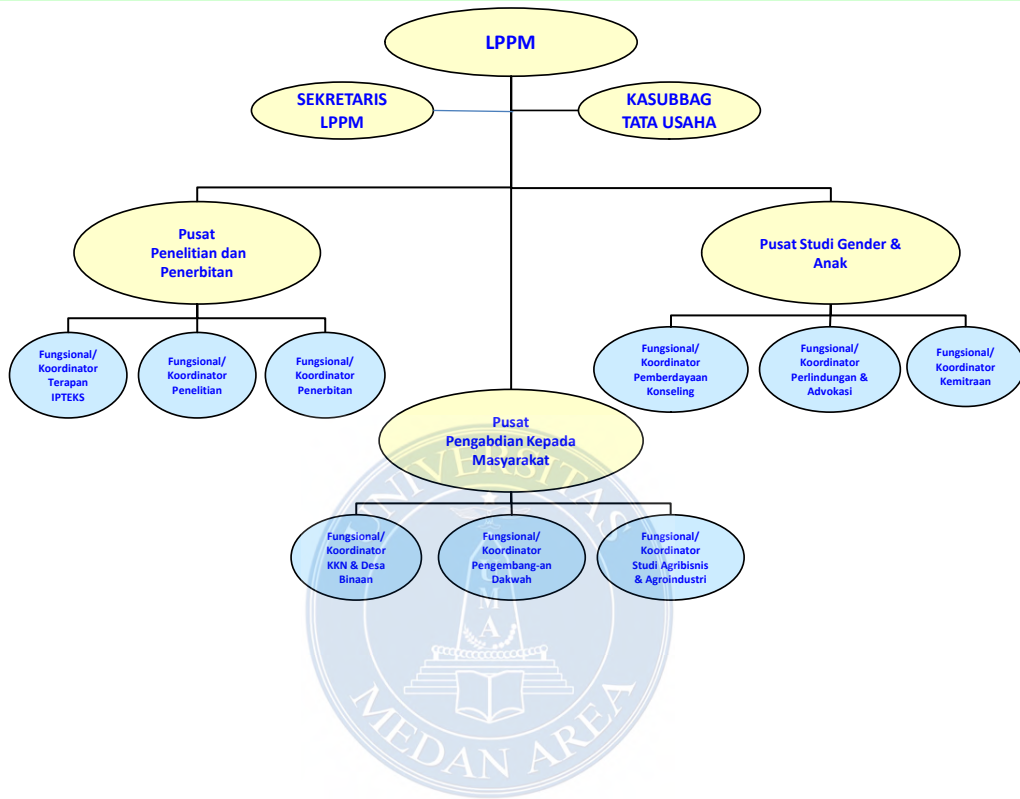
LPPM

SEKRETARIS LPPM

KASUBBAG TATA USAHA

Pusat Penelitian dan Penerbitan

Pusat Studi Gender & Anak

Fungsional/ Koordinator Terapan IPTEKS

Fungsional/ Koordinator Penelitian

Fungsional/ Koordinator Penerbitan

Fungsional/ Koordinator Pemberdayaan Konseling

Fungsional/ Koordinator Perlindungan & Advokasi

Fungsional/ Koordinator Kemitraan

Pusat Pengabdian Kepada Masyarakat

Fungsional/ Koordinator KKN & Desa Binaan

Fungsional/ Koordinator Pengembang-an Dakwah

Fungsional/ Koordinator Studi Agribisnis & Agroindustri

UNIVERSITAS MEDAN AREA